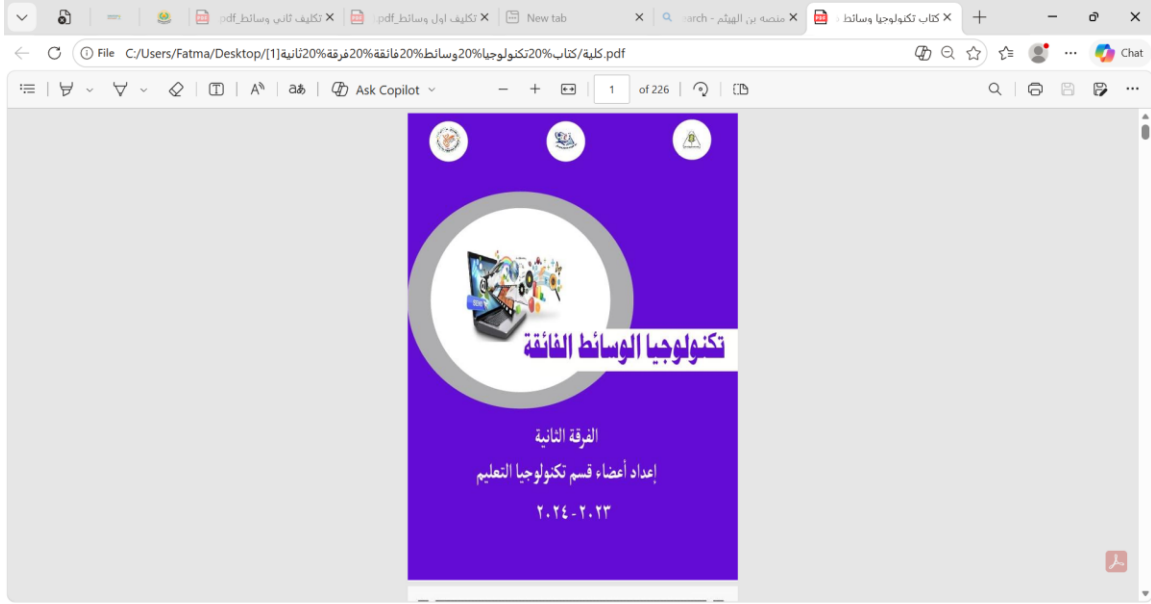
pdf_تكليف ثانى وسائط | pdf_تكليف اول وسائط | New tab | arch - منصه بن الهيثم | كتاب تكنولوجيا وسائط

File C:/Users/Fatma/Desktop/[1]كلية/كتاب%20تكنولوجيا%20وسائط%20فائقة%20فرقة%20ثانية.pdf

Chat

Ask Copilot

1 of 226

تكنولوجيا الوسائط الفائقة

الفرقة الثانية

إعداد أعضاء قسم تكنولوجيا التعليم

٢٠٢٣-٢٠٢٤